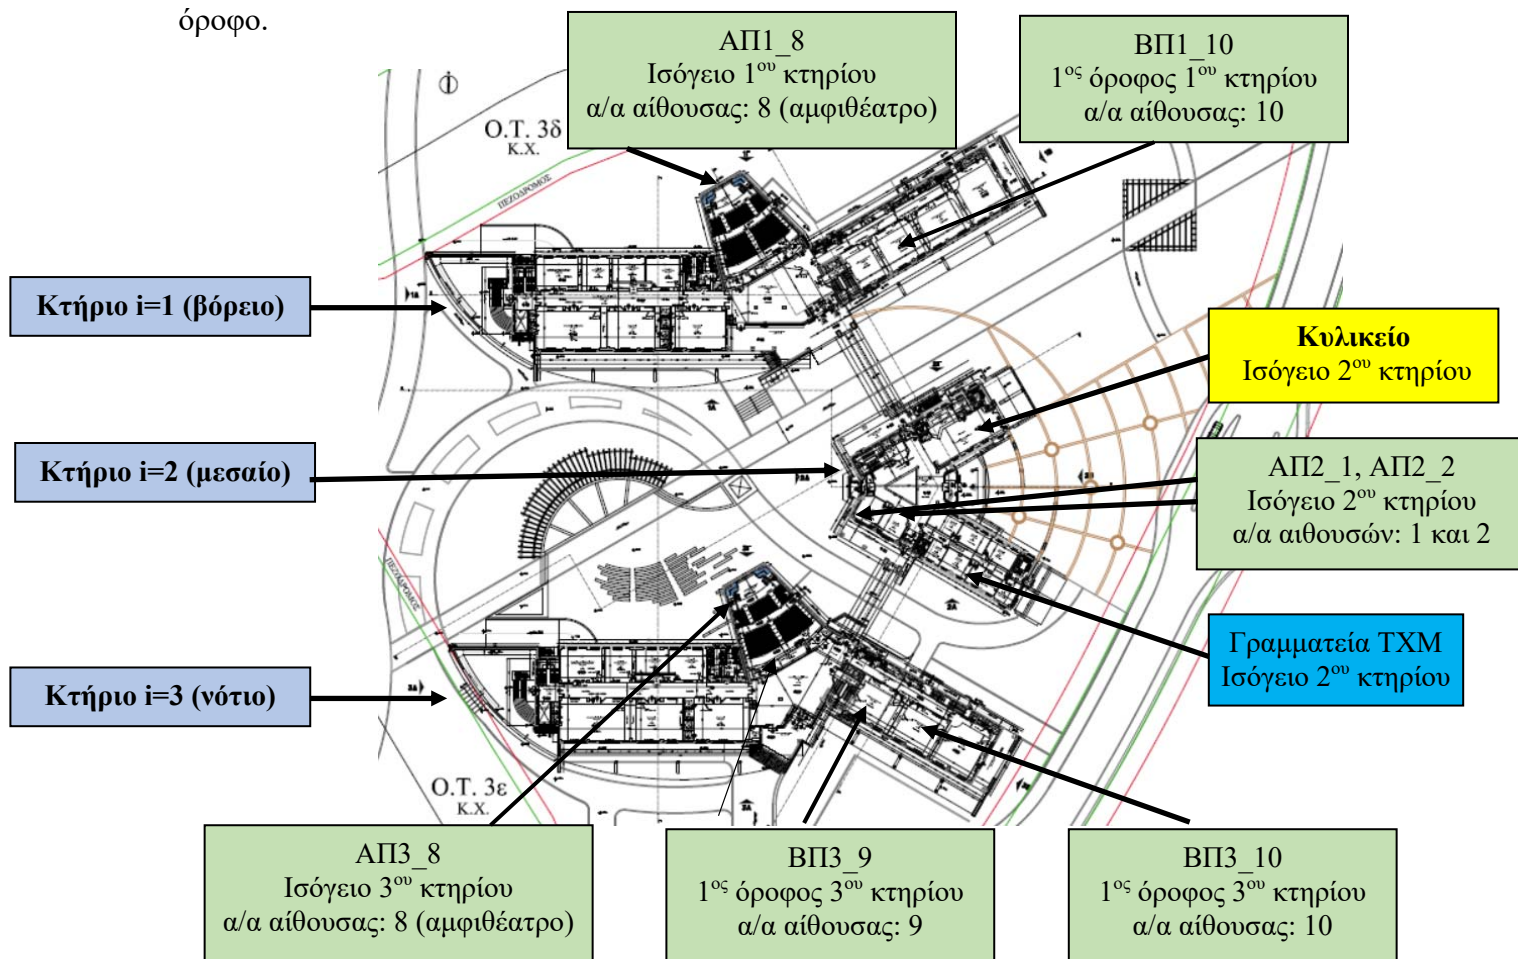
όροφο.

ΑΠ1_8
Ισόγειο 1$^{ου}$ κτηρίου
α/α αίθουσας: 8 (αμφιθέατρο)

ΒΠ1_10
1$^{ος}$ όροφος 1$^{ου}$ κτηρίου
α/α αίθουσας: 10

Ο.Τ. 3δ
Κ.Χ.

ΠΕΖΟΔΡΟΜΟΣ

Κτήριο i=1 (βόρειο)

Κυλικείο
Ισόγειο 2$^{ου}$ κτηρίου

Κτήριο i=2 (μεσαίο)

ΑΠ2_1, ΑΠ2_2
Ισόγειο 2$^{ου}$ κτηρίου
α/α αιθουσών: 1 και 2

ΠΕΖΟΔΡΟΜΟΣ

Γραμματεία ΤΧΜ
Ισόγειο 2$^{ου}$ κτηρίου

Κτήριο i=3 (νότιο)

Ο.Τ. 3ε
Κ.Χ.

ΑΠ3_8
Ισόγειο 3$^{ου}$ κτηρίου
α/α αίθουσας: 8 (αμφιθέατρο)

ΒΠ3_9
1$^{ος}$ όροφος 3$^{ου}$ κτηρίου
α/α αίθουσας: 9

ΒΠ3_10
1$^{ος}$ όροφος 3$^{ου}$ κτηρίου
α/α αίθουσας: 10